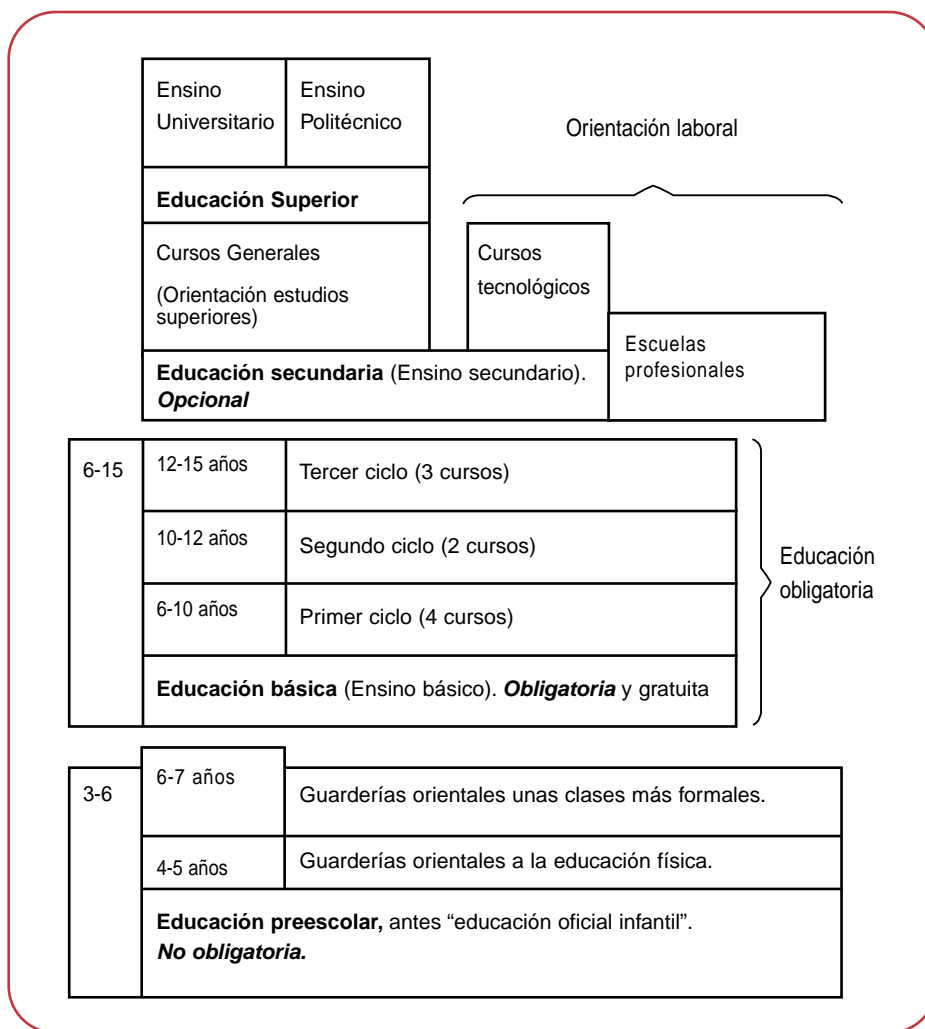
Ensino Universitario

Ensino Politécnico

Orientación laboral

**Educación Superior**

Cursos Generales

(Orientación estudios superiores)

Cursos tecnológicos

Escuelas profesionales

**Educación secundaria** (Ensino secundario). ***Opcional***

| 6-15 | 12-15 años | Tercer ciclo (3 cursos) |
|---|---|---|
| | 10-12 años | Segundo ciclo (2 cursos) |
| | 6-10 años | Primer ciclo (4 cursos) |
| | **Educación básica** (Ensino básico). ***Obligatoria*** y gratuita | |

Educación obligatoria

| 3-6 | 6-7 años | Guarderías orientales unas clases más formales. |
|---|---|---|
| | 4-5 años | Guarderías orientales a la educación física. |
| | **Educación preescolar,** antes "educación oficial infantil". ***No obligatoria.*** | |